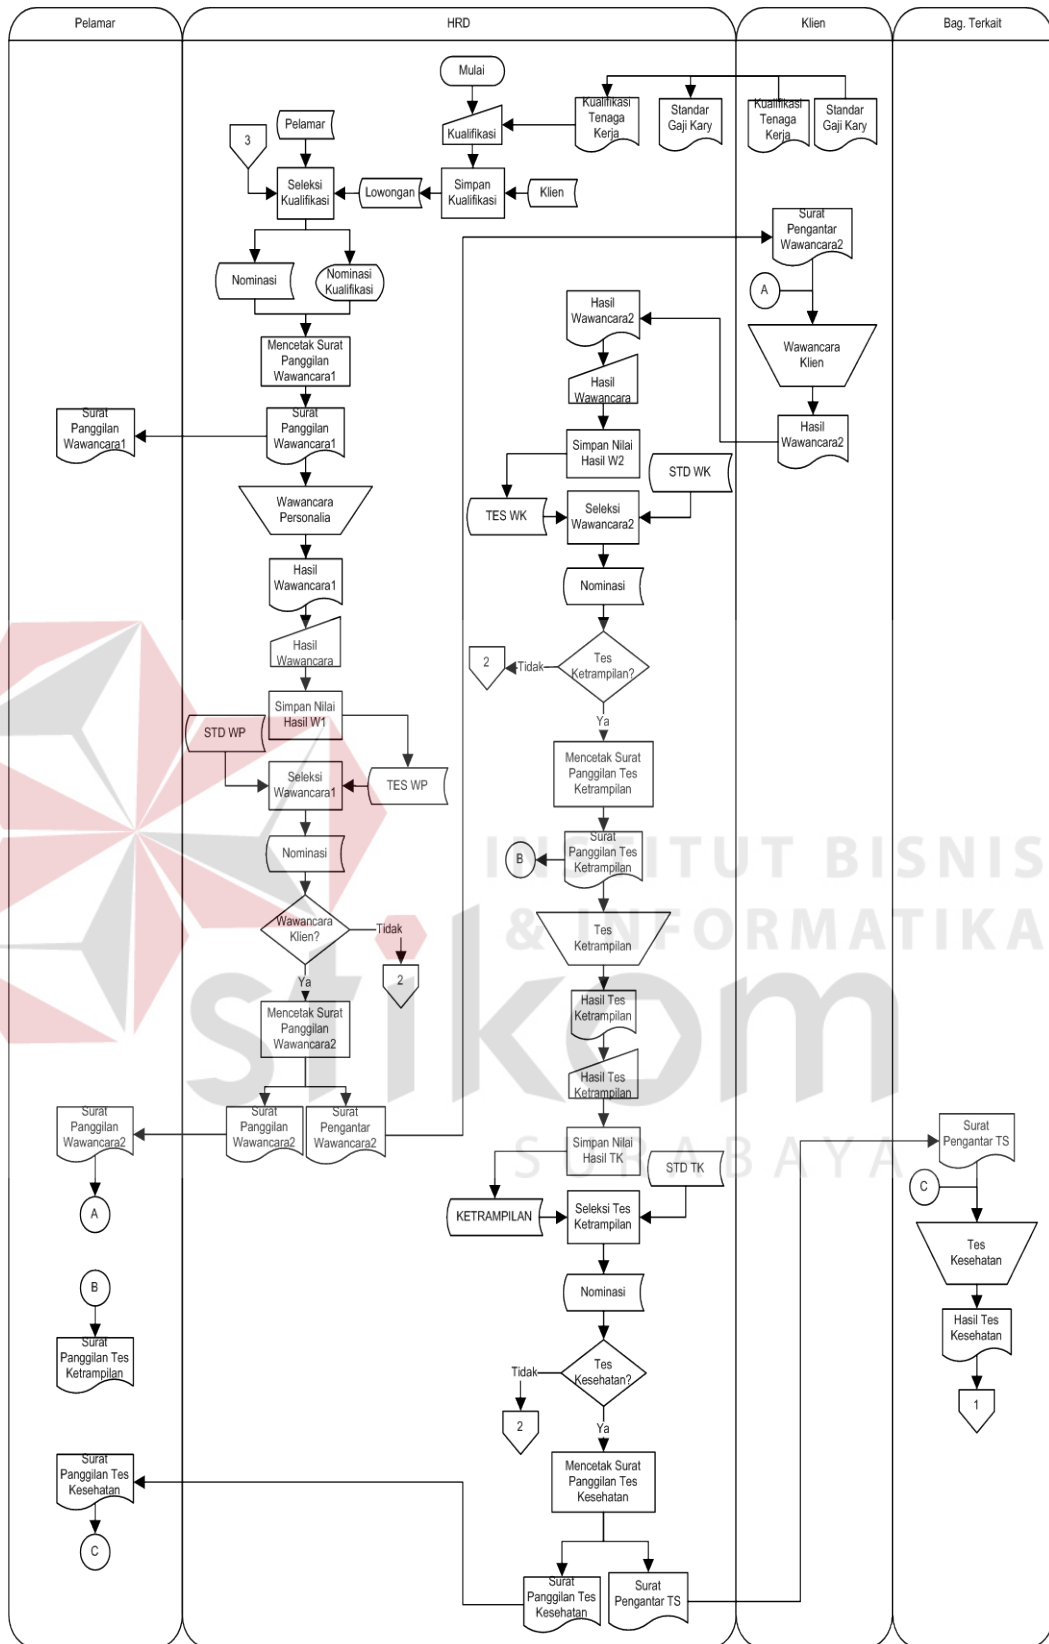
Pelamar

HRD

Klien

Bag. Terkait

Mulai

Kualifikasi Tenaga Kerja

Standar Gaji Kary

Kualifikasi Tenaga Kerja

Standar Gaji Kary

Kualifikasi

Pelamar

3

Seleksi Kualifikasi

Lowongan

Simpan Kualifikasi

Klien

Surat Pengantar Wawancara2

Nominasi

Nominasi Kualifikasi

A

Hasil Wawancara2

Wawancara Klien

Mencetak Surat Panggilan Wawancara1

Hasil Wawancara

Hasil Wawancara2

Surat Panggilan Wawancara1

Surat Panggilan Wawancara1

Simpan Nilai Hasil W2

STD WK

Wawancara Personalia

TES WK

Seleksi Wawancara2

Hasil Wawancara1

Nominasi

Hasil Wawancara

2

Tidak

Tes Ketrampilan?

Simpan Nilai Hasil W1

Ya

STD WP

Mencetak Surat Panggilan Tes Ketrampilan

Seleksi Wawancara1

TES WP

Surat Panggilan Tes Ketrampilan

Nominasi

B

INSTITUT BISNIS & INFORMATIKA

Wawancara Klien?

Tidak

Tes Ketrampilan

2

Ya

Hasil Tes Ketrampilan

Mencetak Surat Panggilan Wawancara2

Hasil Tes Ketrampilan

Surat Panggilan Wawancara2

Surat Panggilan Wawancara2

Surat Pengantar Wawancara2

Simpan Nilai Hasil TK

Surat Pengantar TS

STD TK

A

KETRAMPILAN

Seleksi Tes Ketrampilan

C

Tes Kesehatan

B

Nominasi

Hasil Tes Kesehatan

Surat Panggilan Tes Ketrampilan

Tidak

Tes Kesehatan?

1

2

Ya

Surat Panggilan Tes Kesehatan

Mencetak Surat Panggilan Tes Kesehatan

C

Surat Panggilan Tes Kesehatan

Surat Pengantar TS

stikom SURABAYA